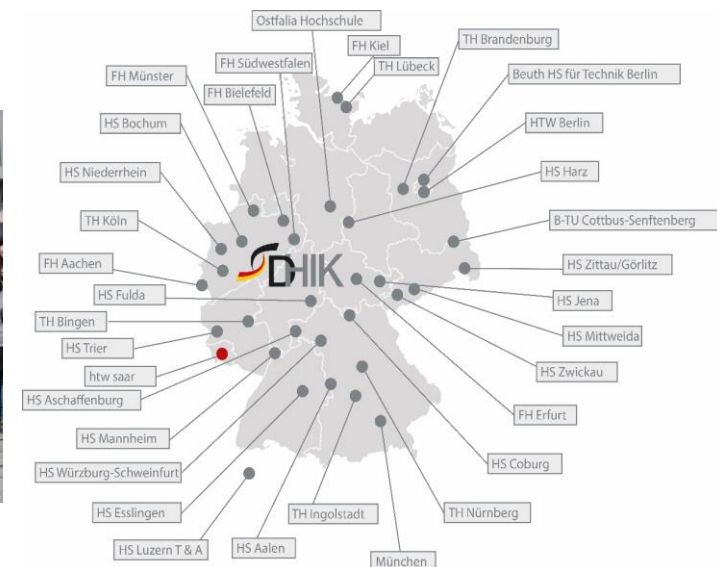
Ostfalia Hochschule
FH Kiel
TH Brandenburg
FH Südwestfalen
TH Lübeck
FH Münster
Beuth HS für Technik Berlin
FH Bielefeld
HS Bochum
HTW Berlin
HS Niederrhein
HS Harz
TH Köln
B-TU Cottbus-Senftenberg
FH Aachen
DHIK
HS Zittau/Görlitz
HS Fulda
HS Jena
TH Bingen
HS Mittweida
HS Trier
htw saar
HS Zwickau
HS Aschaffenburg
FH Erfurt
HS Mannheim
HS Coburg
HS Würzburg-Schweinfurt
HS Esslingen
TH Nürnberg
TH Ingolstadt
HS Luzern T & A
HS Aalen
München